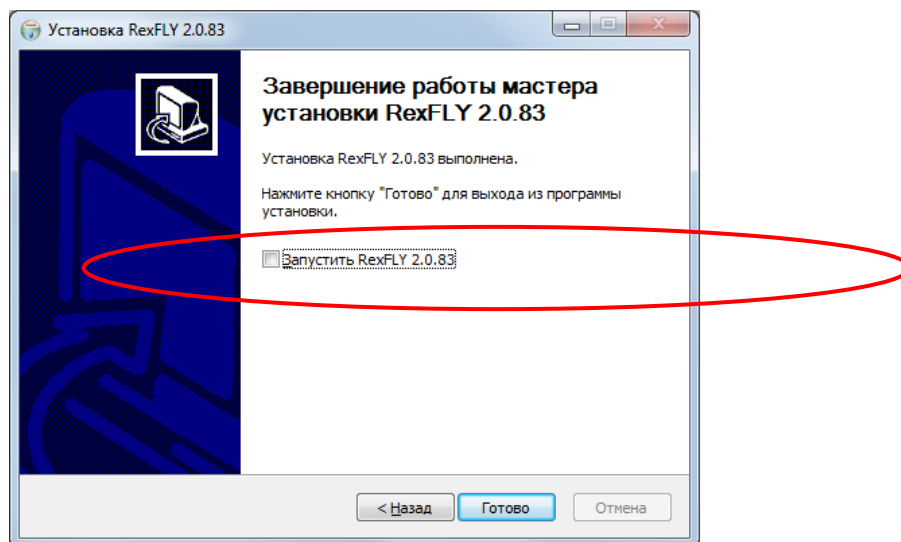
Установка RexFLY 2.0.83

Завершение работы мастера установки RexFLY 2.0.83

Установка RexFLY 2.0.83 выполнена.

Нажмите кнопку "Готово" для выхода из программы установки.

Запустить RexFLY 2.0.83

< Назад

Готово

Отмена